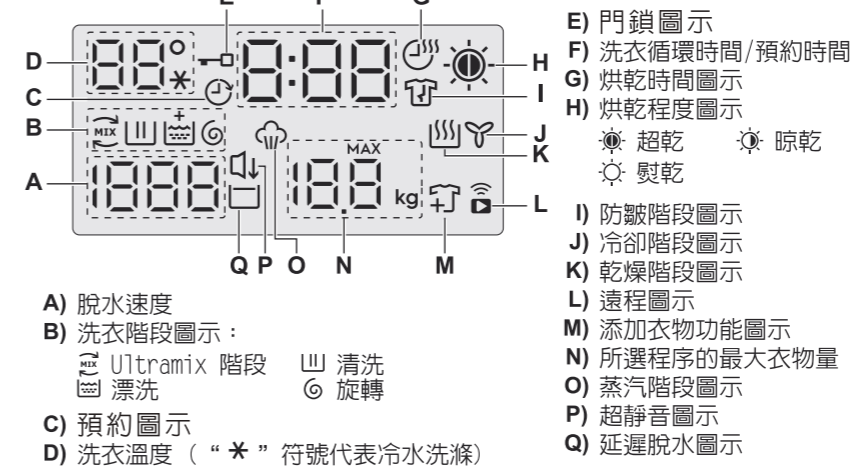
E F G

D
C
B
A

MIX
+
MAX
kg

H
I
J
K
L

Q P O N M

A) 脫水速度
B) 洗衣階段圖示：
Ultramix 階段 清洗
漂洗 旋轉
C) 預約圖示
D) 洗衣溫度（“ ✱ ”符號代表冷水洗滌）

E) 門鎖圖示
F) 洗衣循環時間/預約時間
G) 烘乾時間圖示
H) 烘乾程度圖示
超乾 晾乾
熨乾
I) 防皺階段圖示
J) 冷卻階段圖示
K) 乾燥階段圖示
L) 遠程圖示
M) 添加衣物功能圖示
N) 所選程序的最大衣物量
O) 蒸汽階段圖示
P) 超靜音圖示
Q) 延遲脫水圖示